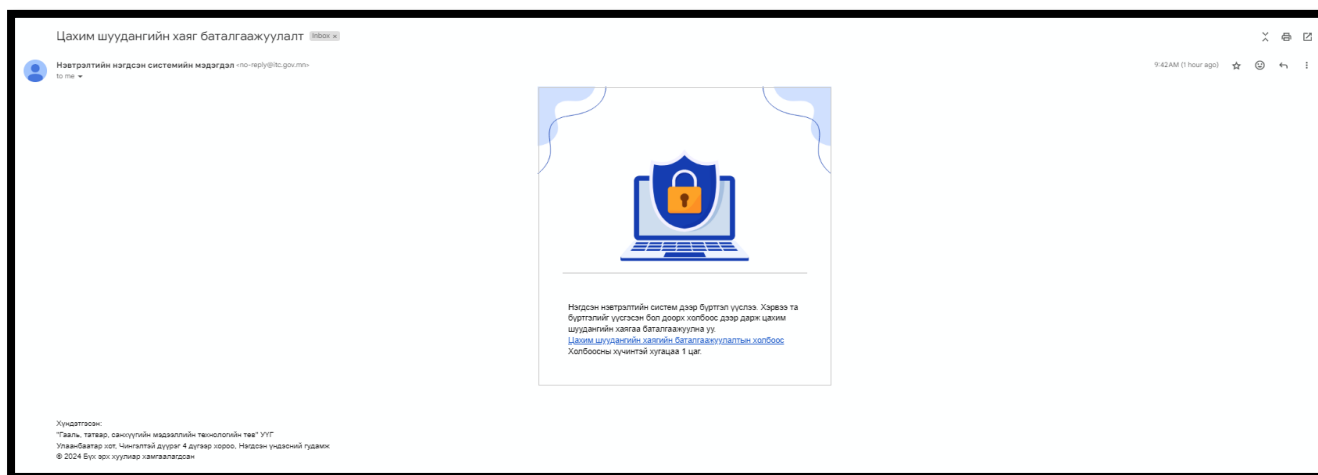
Цахим шуудангийн хаяг баталгаажуулалт Inbox ×

Нэвтрэлтийн нэгдсэн системийн мэдэгдэл <no-reply@itc.gov.mn>
to me

9:42 AM (1 hour ago)

Нэгдсэн нэвтрэлтийн систем дээр бүртгэл үүсгэлээ. Хэрвээ та бүртгэлийг үүсгэсэн бол доорх холбоос дээр дарж цахим шуудангийн хаягаа баталгаажуулна уу.
Цахим шуудангийн хаягийн баталгаажуулалтын холбоос
Холбоосны хүчинтэй хугацаа 1 цаг.

Хүндэтгэсэн:
"Гааль, татвар, санхүүгийн мэдээллийн технологийн төв" УУГ
Улаанбаатар хот, Чингэлтэй дүүрэг 4 дүгээр хороо, Нэгдсэн үндэсний гудамж
© 2024 Бүх эрх хуулиар хамгаалагдсан